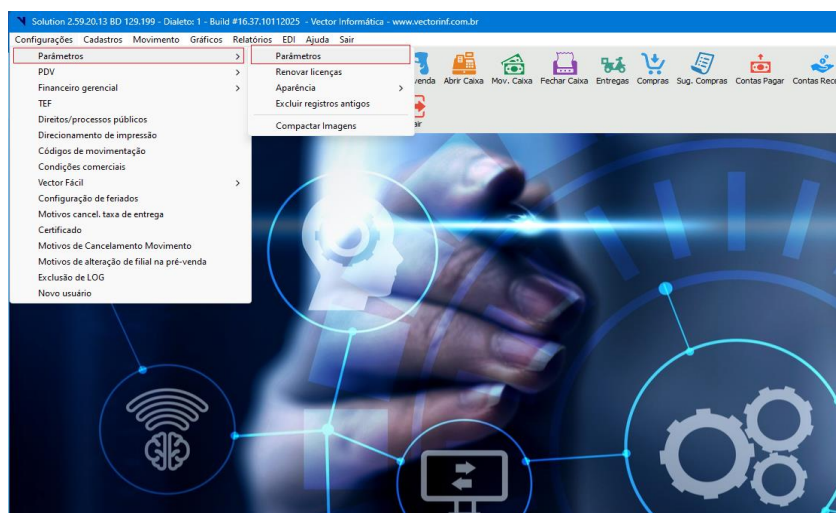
Solution 2.59.20.13 BD 129.199 - Dialeto: 1 - Build #16.37.10112025 - Vector Informática - www.vectorinf.com.br

Configurações Cadastros Movimento Gráficos Relatórios EDI Ajuda Sair

Parâmetros
PDV
Financeiro gerencial
TEF
Direitos/processos públicos
Direcionamento de impressão
Códigos de movimentação
Condições comerciais
Vector Fácil
Configuração de feriados
Motivos cancel. taxa de entrega
Certificado
Motivos de Cancelamento Movimento
Motivos de alteração de filial na pré-venda
Exclusão de LOG
Novo usuário

Parâmetros
Renovar licenças
Aparência
Excluir registros antigos
Compactar Imagens

venda Abrir Caixa Mov. Caixa Fechar Caixa Entregas Compras Sug. Compras Contas Pagar Contas Rece

air